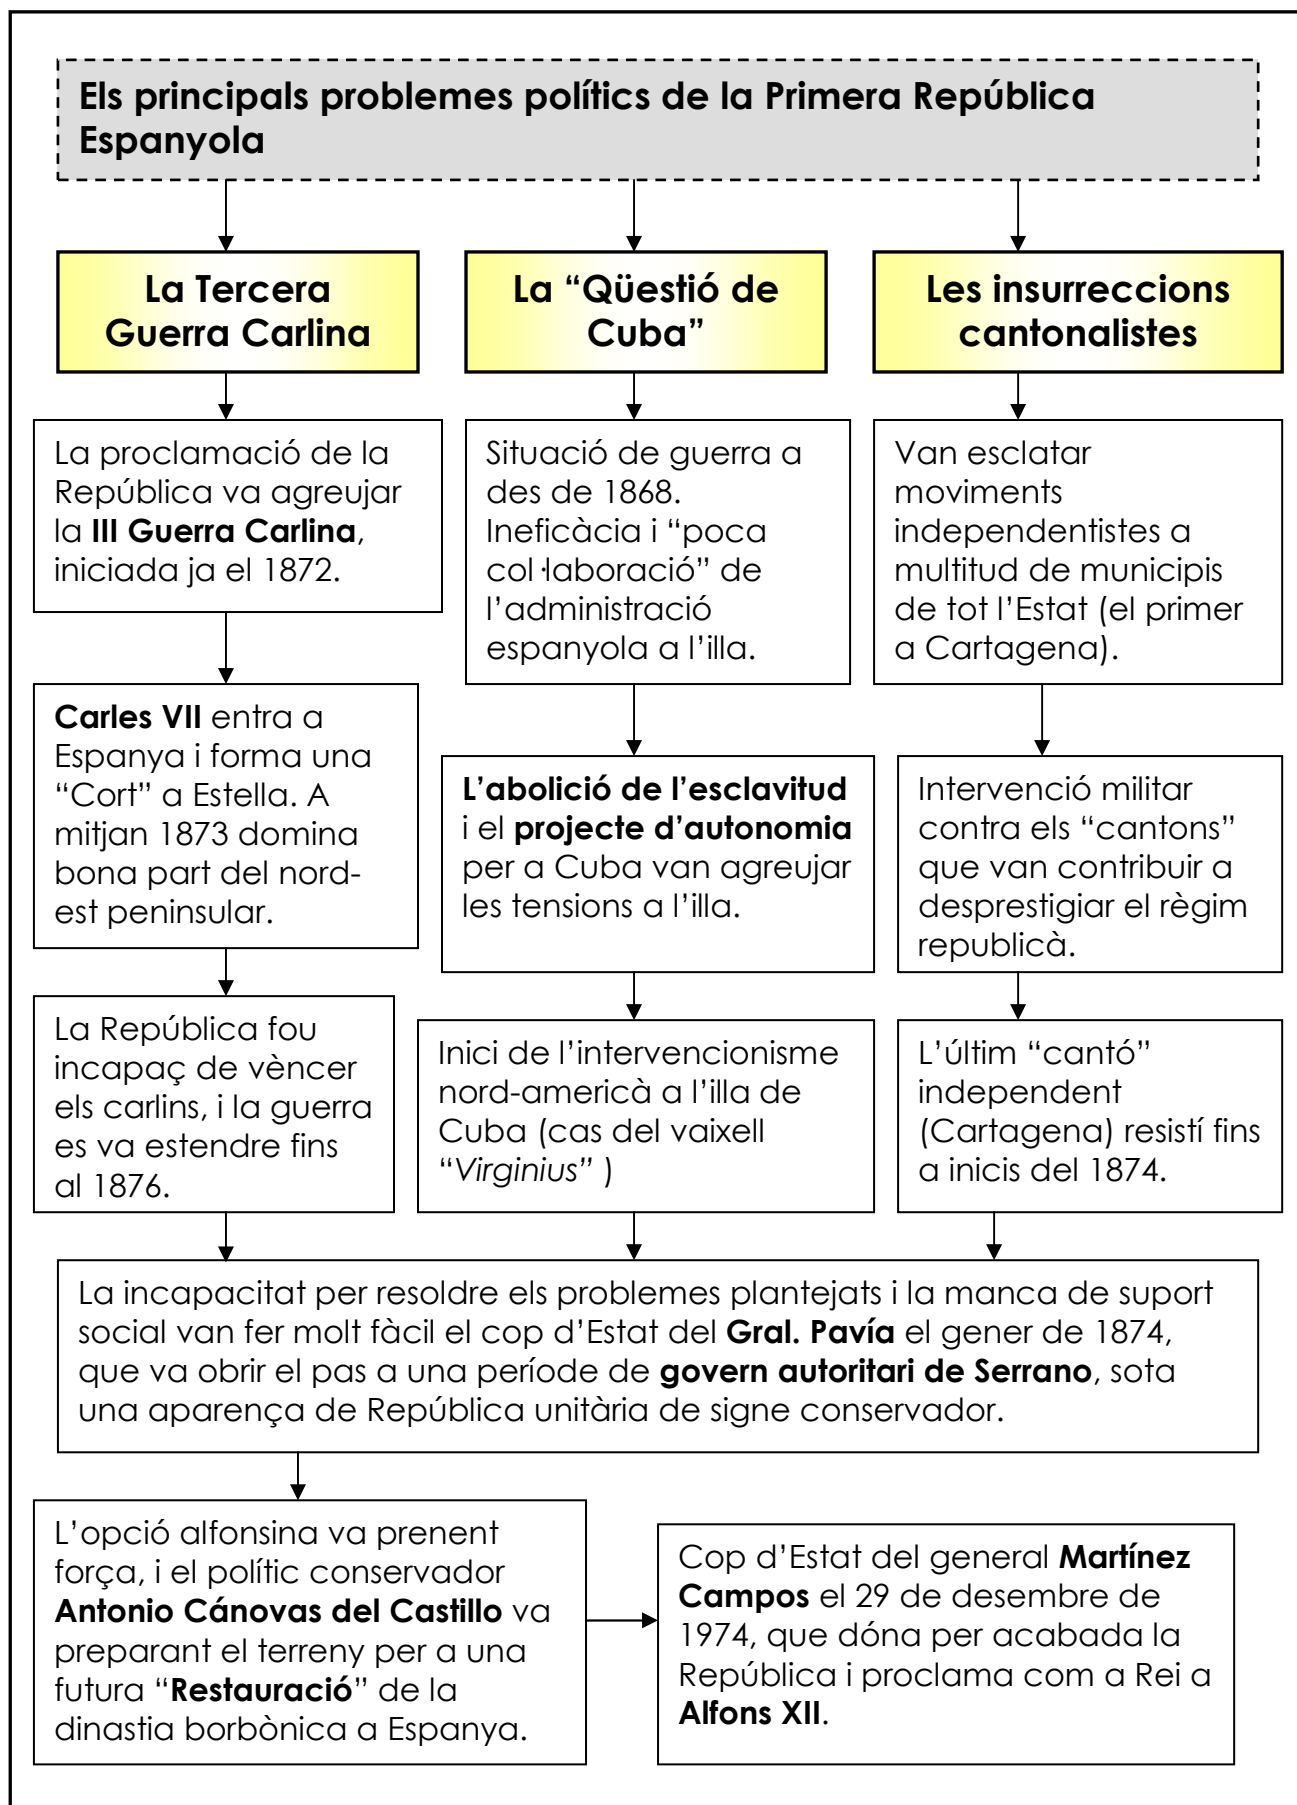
Els principals problemes polítics de la Primera República Espanyola

La Tercera Guerra Carlina

La “Qüestió de Cuba”

Les insurreccions cantonalistes

La proclamació de la República va agreujar la III Guerra Carlina, iniciada ja el 1872.

Carles VII entra a Espanya i forma una “Cort” a Estella. A mitjan 1873 domina bona part del nord-est peninsular.

La República fou incapaç de vèncer els carlins, i la guerra es va estendre fins al 1876.

Situació de guerra a des de 1868. Ineficàcia i “poca col·laboració” de l’administració espanyola a l’illa.

L’abolició de l’esclavitud i el projecte d’autonomia per a Cuba van agreujar les tensions a l’illa.

Inici de l’intervencionisme nord-americà a l’illa de Cuba (cas del vaixell “Virginius” )

Van esclatar moviments independentistes a multitud de municipis de tot l’Estat (el primer a Cartagena).

Intervenció militar contra els “cantons” que van contribuir a desprestigiar el règim republicà.

L’últim “cantó” independent (Cartagena) resistí fins a inicis del 1874.

La incapacitat per resoldre els problemes plantejats i la manca de suport social van fer molt fàcil el cop d’Estat del Gral. Pavía el gener de 1874, que va obrir el pas a una període de govern autoritari de Serrano, sota una aparença de República unitària de signe conservador.

L’opció alfonsina va prenent força, i el polític conservador Antonio Cánovas del Castillo va preparant el terreny per a una futura “Restauració” de la dinastia borbònica a Espanya.

Cop d’Estat del general Martínez Campos el 29 de desembre de 1974, que dóna per acabada la República i proclama com a Rei a Alfons XII.